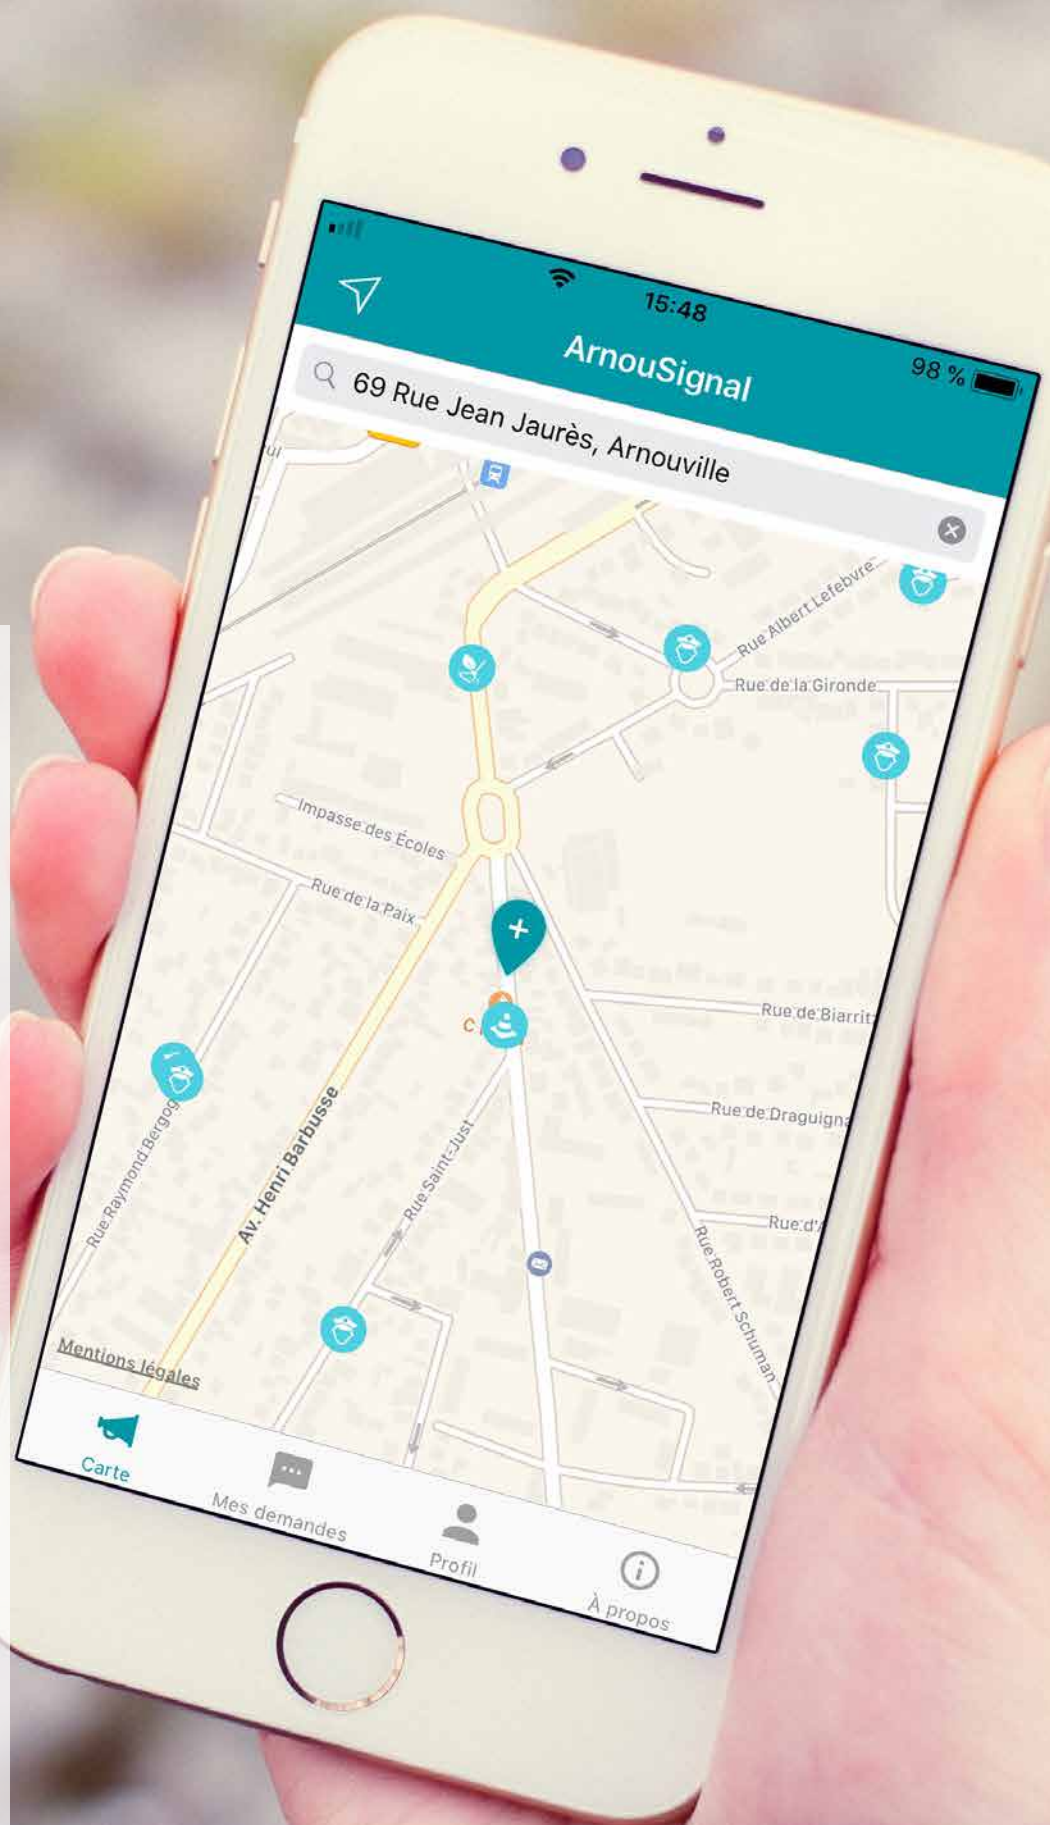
15:48

98 %

ArnouSignal

69 Rue Jean Jaurès, Arnouville

Rue Albert Lefebvre

Rue de la Gironde

Impasse des Écoles

Rue de la Paix

Rue de Biarrit

Rue de Draguign

Rue d'

Rue Raymond Bergog

Av. Henri Barbusse

Rue Saint-Just

Rue Robert Schuman

Mentions légales

Carte

Mes demandes

Profil

À propos